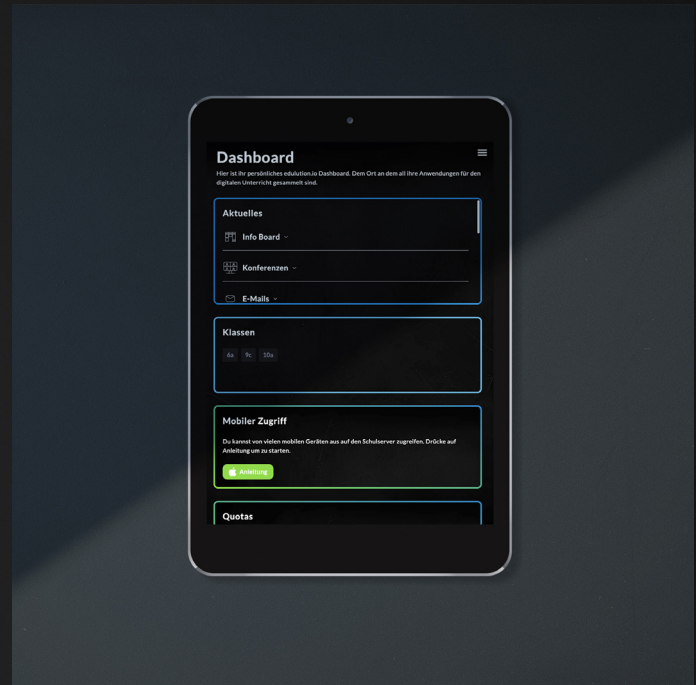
Dashboard

Hier ist ihr persönliches edulution.io Dashboard. Dem Ort an dem all ihre Anwendungen für den digitalen Unterricht gesammelt sind.

Aktuelles

Info Board

Konferenzen

E-Mails

Klassen

6a 9c 10a

Mobiler Zugriff

Du kannst von vielen mobilen Geräten aus auf den Schulserver zugreifen. Drücke auf Anleitung um zu starten.

Anleitung

Quotas